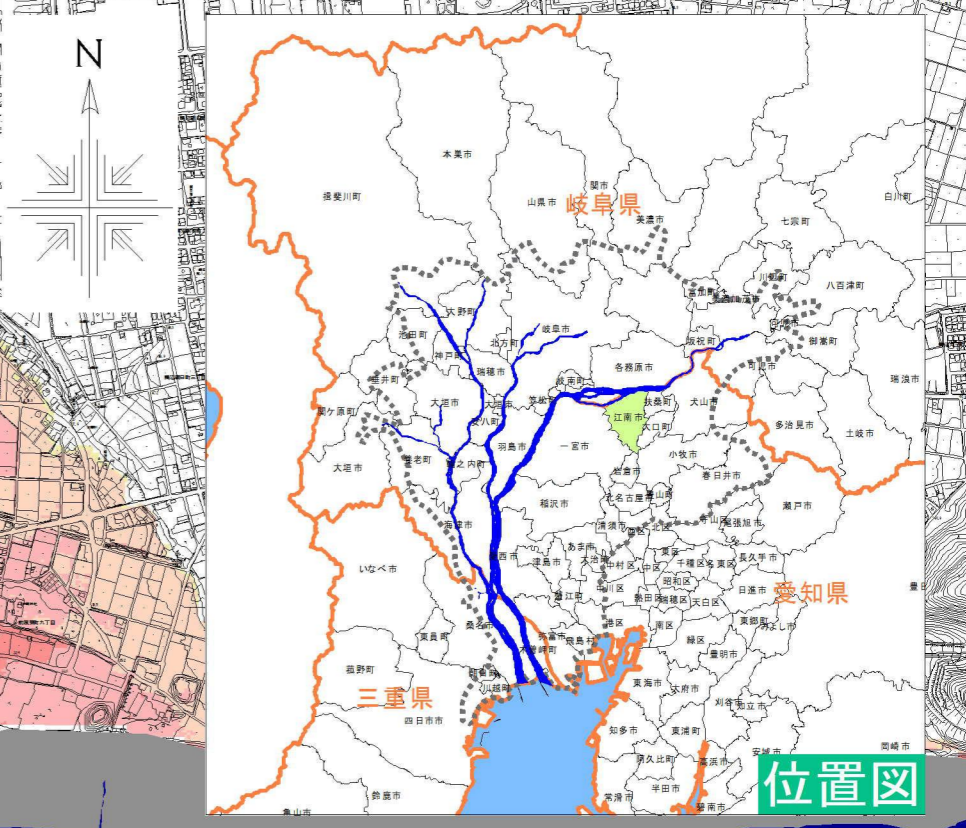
N

岐阜県

愛知県

三重県

位置図

本巣市
揖斐川町
山県市
関市
美濃市
白川町
七宗町
川辺町
八百津町
富加町
坂祝町
御嵩町
可児市
瑞浪市
多治見市
土岐市
瀬戸市
岐阜市
北方町
大野町
池田町
神戸町
揖斐川町
瑞穂市
垂井町
関ケ原町
大垣市
本巣市
安八町
笠松町
岐南町
各務原市
扶桑町
犬山市
江南市
大口町
羽島市
一宮市
小牧市
春日井市
輪之内町
養老町
稲沢市
北名古屋市
豊山町
海津市
清須市
長久手市
いなべ市
愛西市
あま市
津島市
大治町
中村区
千種区
名東区
日進市
昭和区
天白区
蟹江町
中川区
瑞穂区
豊明市
桑名市
弥富市
飛島村
木曽岬町
港区
南区
緑区
東郷町
菰野町
朝日町
川越町
東海市
大府市
刈谷市
東員町
四日市市
知多市
東浦町
阿久比町
半田市
常滑市
碧南市
亀山市
鈴鹿市
岡崎市
安城市
高浜市
みよし市
豊田市